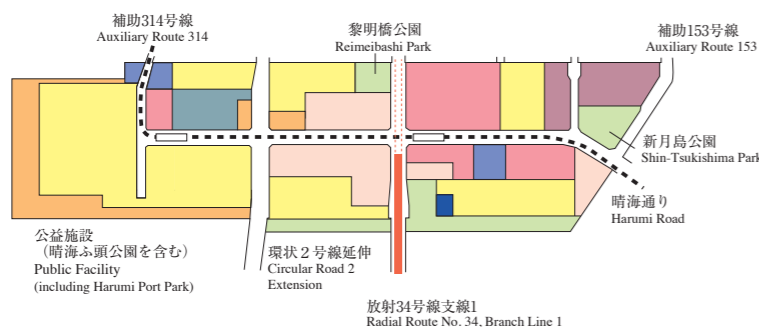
補助314号線
Auxiliary Route 314

黎明橋公園
Reimeibashi Park

補助153号線
Auxiliary Route 153

新月島公園
Shin-Tsukishima Park

晴海通り
Harumi Road

公益施設
（晴海ふ頭公園を含む）
Public Facility
(including Harumi Port Park)

環状２号線延伸
Circular Road 2 Extension

放射34号線支線1
Radial Route No. 34, Branch Line 1